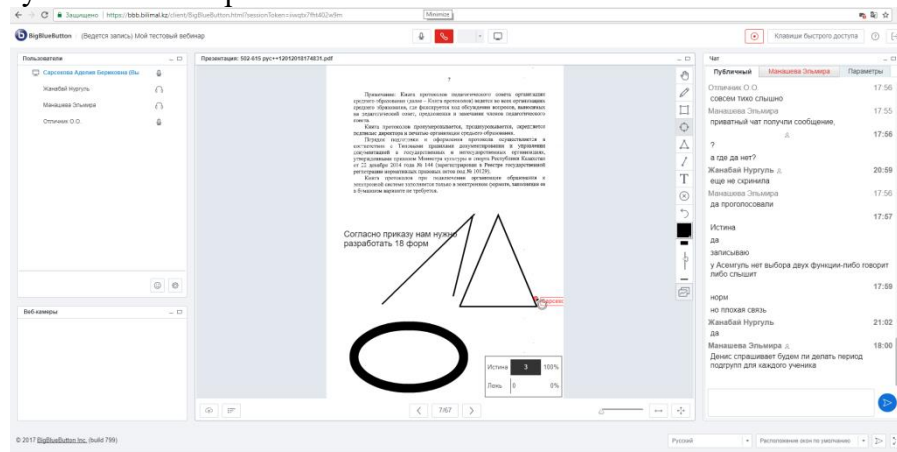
Защищено | https://bbb.bilimal.kz/client/BigBlueButton.html?sessionToken=iwqtx7fkt402w9m

Minimize

BigBlueButton | (Ведется запись) Мой тестовый вебинар

Клавиши быстрого доступа

Пользователи

Сарсекова Аделия Беркинова (Вы)

Жанабай Нургуль

Манашева Эльмира

Отличник О.О.

Веб-камеры

Презентация: 502-615 рус++12012018174831.pdf

7

Примечание: Книга протоколов педагогического совета организации среднего образования (далее – Книга протоколов) ведется во всех организациях среднего образования, где фиксируется ход обсуждения вопросов, выносимых на педагогический совет, предложения и замечания членов педагогического совета.

Книга протоколов пронумеровывается, прошнуровывается, скрепляется подписью директора и печатью организации среднего образования.

Порядок подготовки и оформления протоколов осуществляется в соответствии с Типовыми правилами документирования и управления документацией в государственных и негосударственных организациях, утвержденными приказом Министра культуры и спорта Республики Казахстан от 22 декабря 2014 года № 144 (зарегистрирован в Реестре государственной регистрации нормативных правовых актов под № 10129).

Книга протоколов при подключении организаций образования к электронной системе заполняется только в электронном формате, заполнение ее в бумажном варианте не требуется.

Согласно приказу нам нужно разработать 18 форм

Сарсеко

Истина 3 100%

Ложь 0 0%

7/67

Чат

Публичный

Манашева Эльмира

Параметры

Отличник О.О. 17:56
совсем тихо слышно

Манашева Эльмира 17:55
приватный чат получил сообщение,

17:56
?
а где да нет?

Жанабай Нургуль 20:59
еще не скринила

Манашева Эльмира 17:56
да проголосовали

17:57
Истина
да
записываю
у Асемгуль нет выбора двух функции-либо говорит либо слышит

17:59
норм
но плохая связь

Жанабай Нургуль 21:02
да

Манашева Эльмира 18:00
Денис спрашивает будем ли делать период подгрупп для каждого ученика

© 2017 BigBlueButton Inc. (build 799)

Русский

Расположение окон по умолчанию